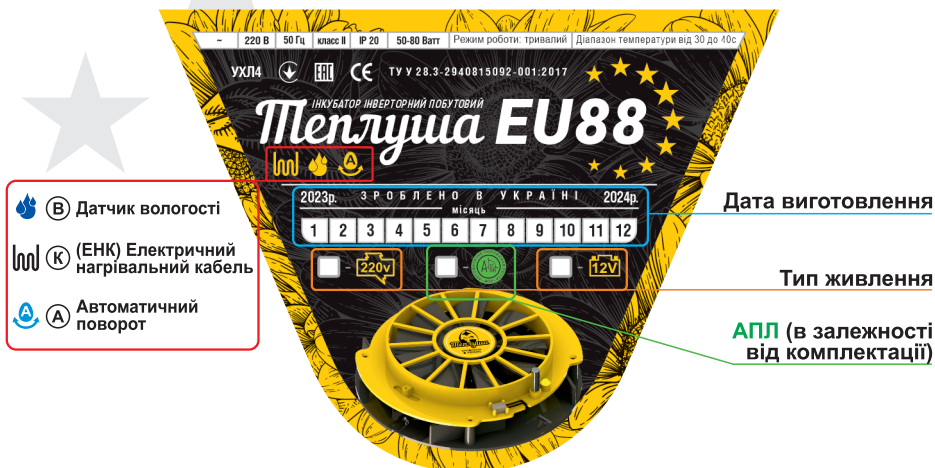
| ~ | 220 В | 50 Гц | клас II | IP 20 | 50-80 Ватт | Режим роботи: тривалий | Діапазон температури від 30 до 40с |
|---|---|---|---|---|---|---|---|

УХЛ4 EAC CE ТУ У 28.3-2940815092-001:2017

ІНКУБАТОР ІНВЕРТОРНИЙ ПОБУТОВИЙ

Теплуша EU88

2023р. ЗРОБЛЕНО В УКРАЇНІ 2024р.

місяць

1 2 3 4 5 6 7 8 9 10 11 12

- 220v - АПЛ - 12V

Ⓑ Датчик вологості

Ⓚ (ЕНК) Електричний нагрівальний кабель

Ⓐ Автоматичний поворот

Дата виготовлення

Тип живлення

АПЛ (в залежності від комплектації)